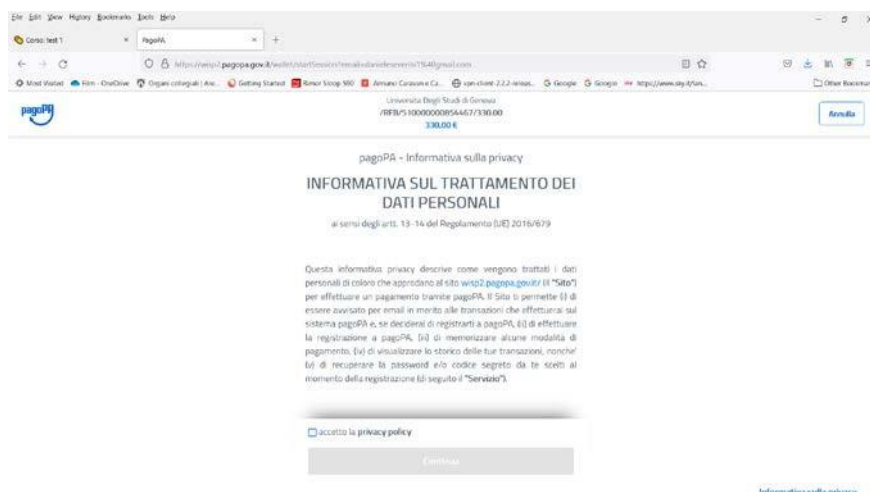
File Edit View History Bookmarks Tools Help

Corso: test 1 × PagoPA × +

https://wisp2.pagopa.gov.it/wallet/startSession?email=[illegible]

Most Visited Film - OneDrive Organi collegiali | Ate... Getting Started Rimor Scoop 500 Amano Caravan e Ca... vpn-client-2.2.2-releas... Google Google https://www.sky.it/un... Other Bookmarks

pagoPA

Università Degli Studi di Genova
/RFB/510000000854467/330.00
330,00 €

Annulla

pagoPA - Informativa sulla privacy

INFORMATIVA SUL TRATTAMENTO DEI DATI PERSONALI

ai sensi degli artt. 13-14 del Regolamento (UE) 2016/679

Questa informativa privacy descrive come vengono trattati i dati personali di coloro che approdano al sito wisp2.pagopa.gov.it/ (il "Sito") per effettuare un pagamento tramite pagoPA. Il Sito ti permette (i) di essere avvisato per email in merito alle transazioni che effettuerai sul sistema pagoPA e, se deciderai di registrarti a pagoPA, (ii) di effettuare la registrazione a pagoPA, (iii) di memorizzare alcune modalità di pagamento, (iv) di visualizzare lo storico delle tue transazioni, nonche' (v) di recuperare la password e/o codice segreto da te scelti al momento della registrazione (di seguito il "Servizio").

accetto la privacy policy

Continua

Informativa sulla privacy